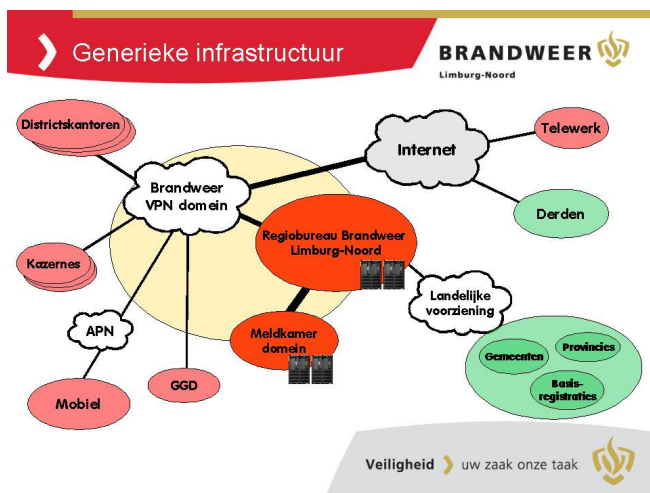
Generieke infrastructuur

BRANDWEER
Limburg-Noord

Districtskantoren

Internet

Telewerk

Brandweer VPN domein

Derden

Regiobureau Brandweer Limburg-Noord

Kazernes

Landelijke voorziening

APN

Meldkamer domein

Gemeenten

Provincies

Basis-registraties

GGD

Mobiel

Veiligheid uw zaak onze taak